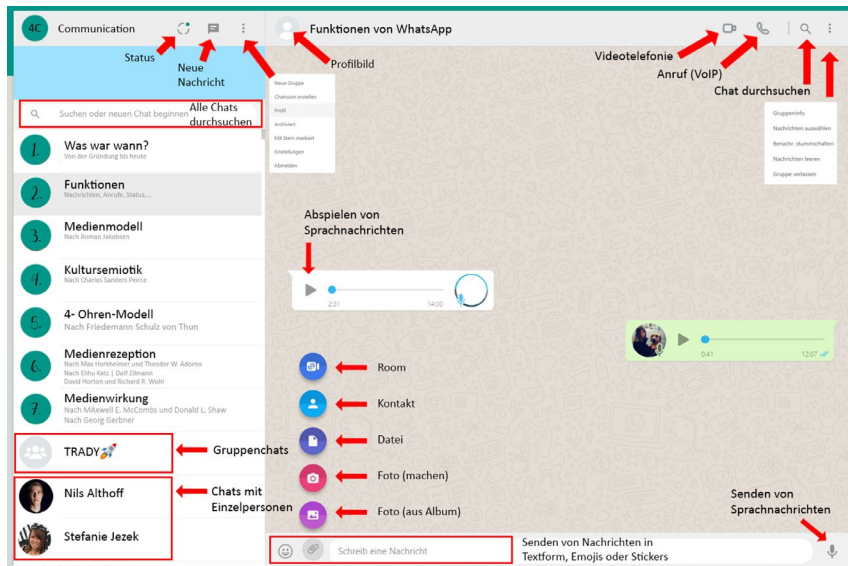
4C Communication

Status

Neue Nachricht

Neue Gruppe
Chatroom erstellen
Profil
Archiviert
Mit Stern markiert
Einstellungen
Abmelden

Alle Chats durchsuchen

Suchen oder neuen Chat beginnen

1. Was war wann?
Von der Gründung bis heute

2. Funktionen
Nachrichten, Anrufe, Status,...

3. Medienmodell
Nach Roman Jakobson

4. Kultursemiotik
Nach Charles Sanders Peirce

5. 4- Ohren-Modell
Nach Friedemann Schulz von Thun

6. Medienrezeption
Nach Max Horkheimer und Theodor W. Adorno
Nach Elihu Katz | Dolf Zillmann
David Horton und Richard R. Wohl

7. Medienwirkung
Nach MAxwell E. McCombs und Donald L. Shaw
Nach Georg Gerbner

TRADY🚀

Gruppenchats

Nils Althoff

Stefanie Jezek

Chats mit Einzelpersonen

Funktionen von WhatsApp

Profilbild

Videotelefonie

Anruf (VoIP)

Chat durchsuchen

Gruppeninfo
Nachrichten auswählen
Benachr. stummschalten
Nachrichten leeren
Gruppe verlassen

Abspielen von Sprachnachrichten

2:31 14:00

0:41 12:07

Room

Kontakt

Datei

Foto (machen)

Foto (aus Album)

Senden von Sprachnachrichten

Schreib eine Nachricht

Senden von Nachrichten in Textform, Emojis oder Stickers